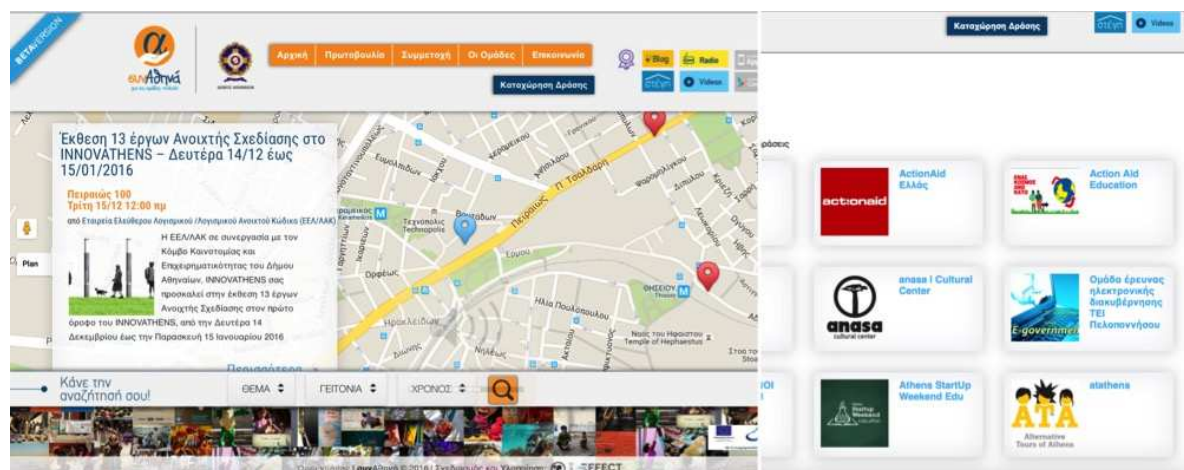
BETA VERSION

συνΑθηνά

Αρχική | Πρωτοβουλία | Συμμετοχή | Οι Ομάδες | Επικοινωνία

Blog | Radio

Καταχώρηση Δράσης

Videos

Έκθεση 13 έργων Ανοιχτής Σχεδίασης στο INNOVATHENS – Δευτέρα 14/12 έως 15/01/2016

Πειραιώς 100
Τρίτη 15/12 12:00 πμ

από Εταιρεία Ελεύθερου Λογισμικού /Λογισμικού Ανοιχτού Κώδικα (ΕΕΛ/ΛΑΚ)

Η ΕΕΛ/ΛΑΚ σε συνεργασία με τον Κόμβο Καινοτομίας και Επιχειρηματικότητας του Δήμου Αθηναίων, INNOVATHENS σας προσκαλεί στην έκθεση 13 έργων Ανοιχτής Σχεδίασης στον πρώτο όροφο του INNOVATHENS, από την Δευτέρα 14 Δεκεμβρίου έως την Παρασκευή 15 Ιανουαρίου 2016

Περισσότερα

Plan

Πειραιώς | Π. Τσαλδάρη | Τεχνόπολις Technopolis | Κεραμεικός | ΘΗΣΕΙΟ Thiseio | Ηλία Πουλόπουλου | Ναός του Ηφαίστου Temple of Hephaestus | Ορφέως | Βουτάδων

Κάνε την αναζήτησή σου!

ΘΕΜΑ | ΓΕΙΤΟΝΙΑ | ΧΡΟΝΟΣ

Καταχώρηση Δράσης

Videos

δράσεις

ActionAid Ελλάς

Action Aid Education

anasa | Cultural Center

Ομάδα έρευνας ηλεκτρονικής διακυβέρνησης ΤΕΙ Πελοποννήσου

Athens StartUp Weekend Edu

atathens

actionaid

anasa cultural center

E-government

ATA Alternative Tours of Athens

EFFECT